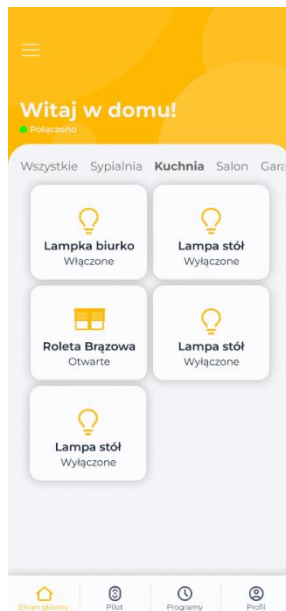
Witaj w domu!
Połączono

Wszystkie Sypialnia Kuchnia Salon Gara

Lampka biurko
Włączone

Lampa stół
Wyłączone

Roleta Brązowa
Otwarte

Lampa stół
Wyłączone

Lampa stół
Wyłączone

Ekran główny Pilot Programy Profil